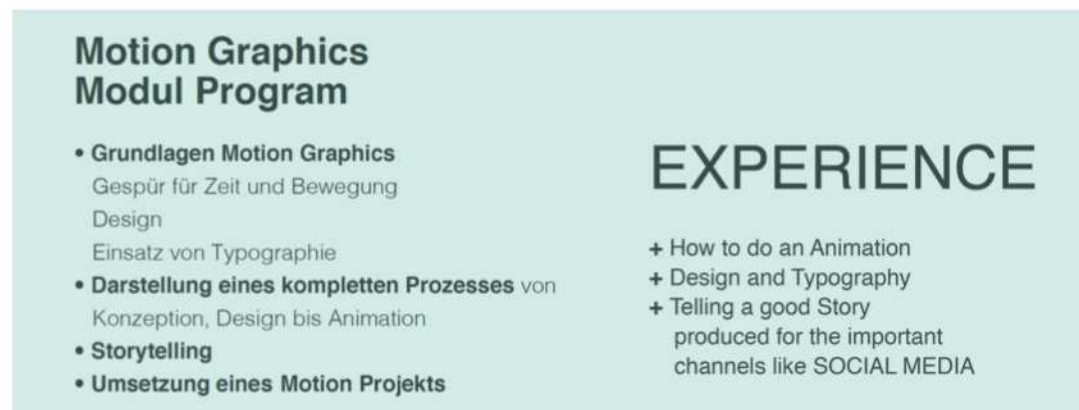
Motion Graphics
Modul Program

• Grundlagen Motion Graphics
Gespür für Zeit und Bewegung
Design
Einsatz von Typographie
• Darstellung eines kompletten Prozesses von Konzeption, Design bis Animation
• Storytelling
• Umsetzung eines Motion Projekts

EXPERIENCE

+ How to do an Animation
+ Design and Typography
+ Telling a good Story produced for the important channels like SOCIAL MEDIA